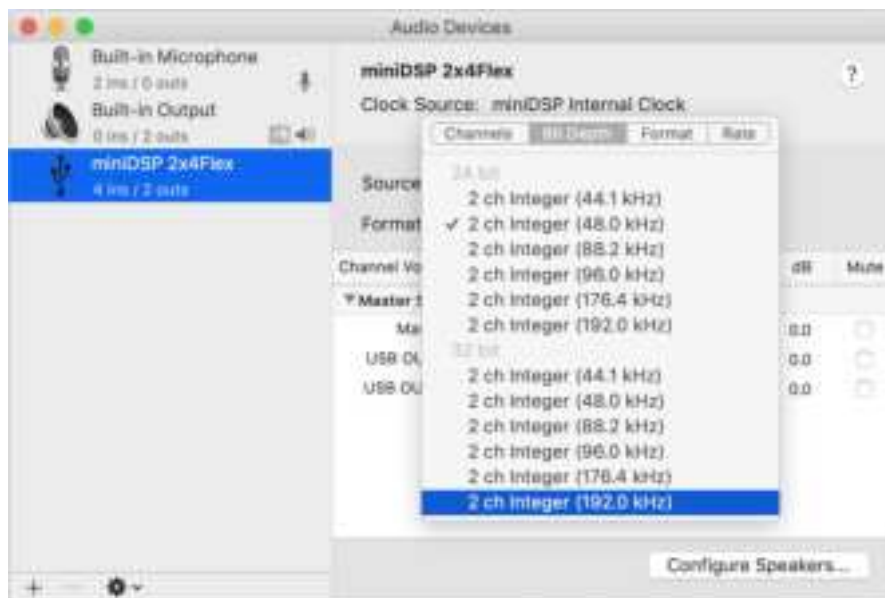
Audio Devices

Built-in Microphone
2 ins / 0 outs

Built-in Output
0 ins / 2 outs

miniDSP 2x4Flex
4 ins / 2 outs

miniDSP 2x4Flex
Clock Source: miniDSP Internal Clock

?

Channels | Bit Depth | Format | Rate

Source

Format

24 bit
2 ch Integer (44.1 kHz)
✓ 2 ch Integer (48.0 kHz)
2 ch Integer (88.2 kHz)
2 ch Integer (96.0 kHz)
2 ch Integer (176.4 kHz)
2 ch Integer (192.0 kHz)
32 bit
2 ch Integer (44.1 kHz)
2 ch Integer (48.0 kHz)
2 ch Integer (88.2 kHz)
2 ch Integer (96.0 kHz)
2 ch Integer (176.4 kHz)
2 ch Integer (192.0 kHz)

Channel Vo | dB | Mute
▼Master S
Ma | 0.0
USB OU | 0.0
USB OU | 0.0

Configure Speakers...

+ − ⚙